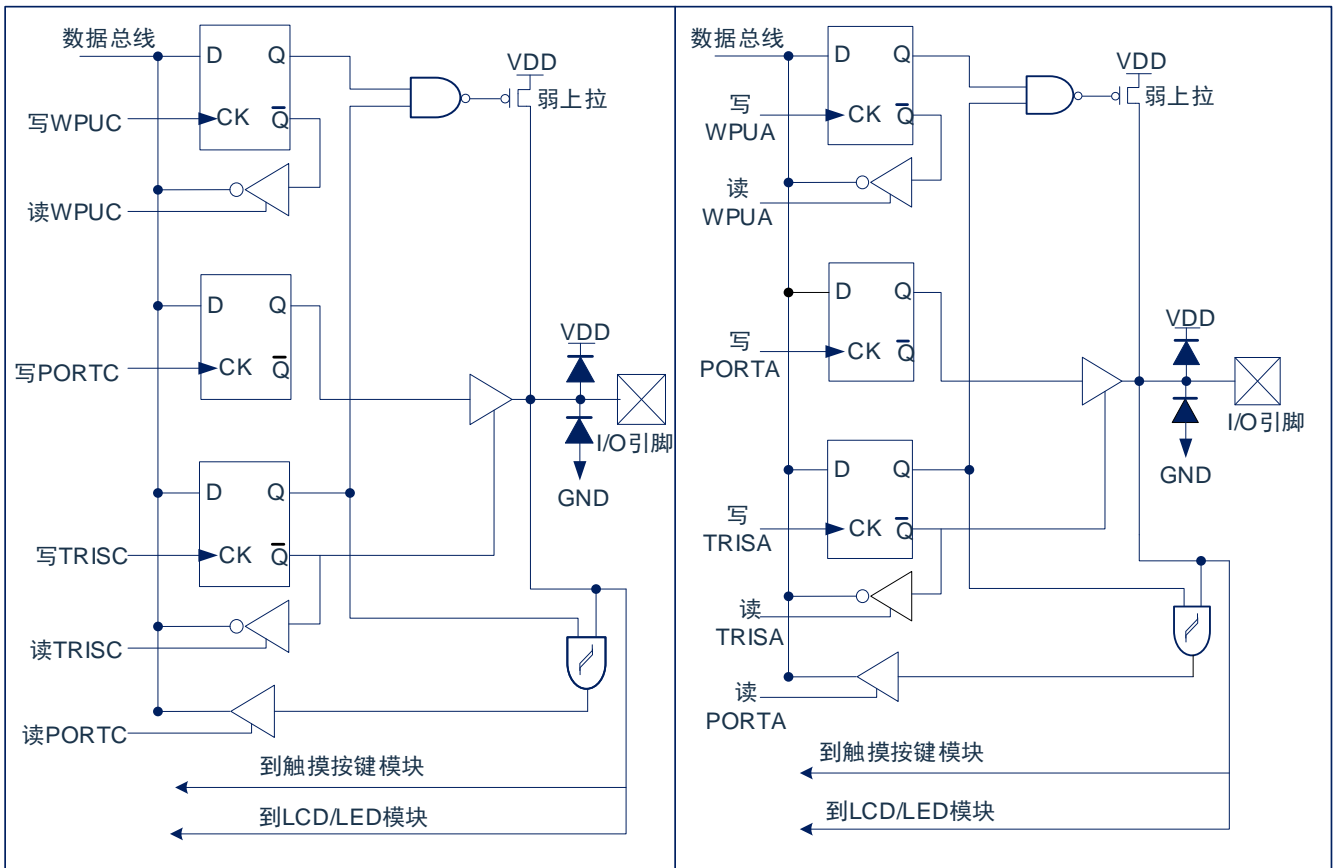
数据总线
D Q
写WPUC
CK $\overline{Q}$
读WPUC
VDD
弱上拉
D Q
写PORTC
CK $\overline{Q}$
VDD
I/O引脚
GND
D Q
写TRISC
CK $\overline{Q}$
读TRISC
读PORTC
到触摸按键模块
到LCD/LED模块

数据总线
D Q
写 WPUA
CK $\overline{Q}$
读 WPUA
VDD
弱上拉
D Q
写 PORTA
CK $\overline{Q}$
VDD
I/O引脚
GND
D Q
写 TRISA
CK $\overline{Q}$
读 TRISA
读 PORTA
到触摸按键模块
到LCD/LED模块